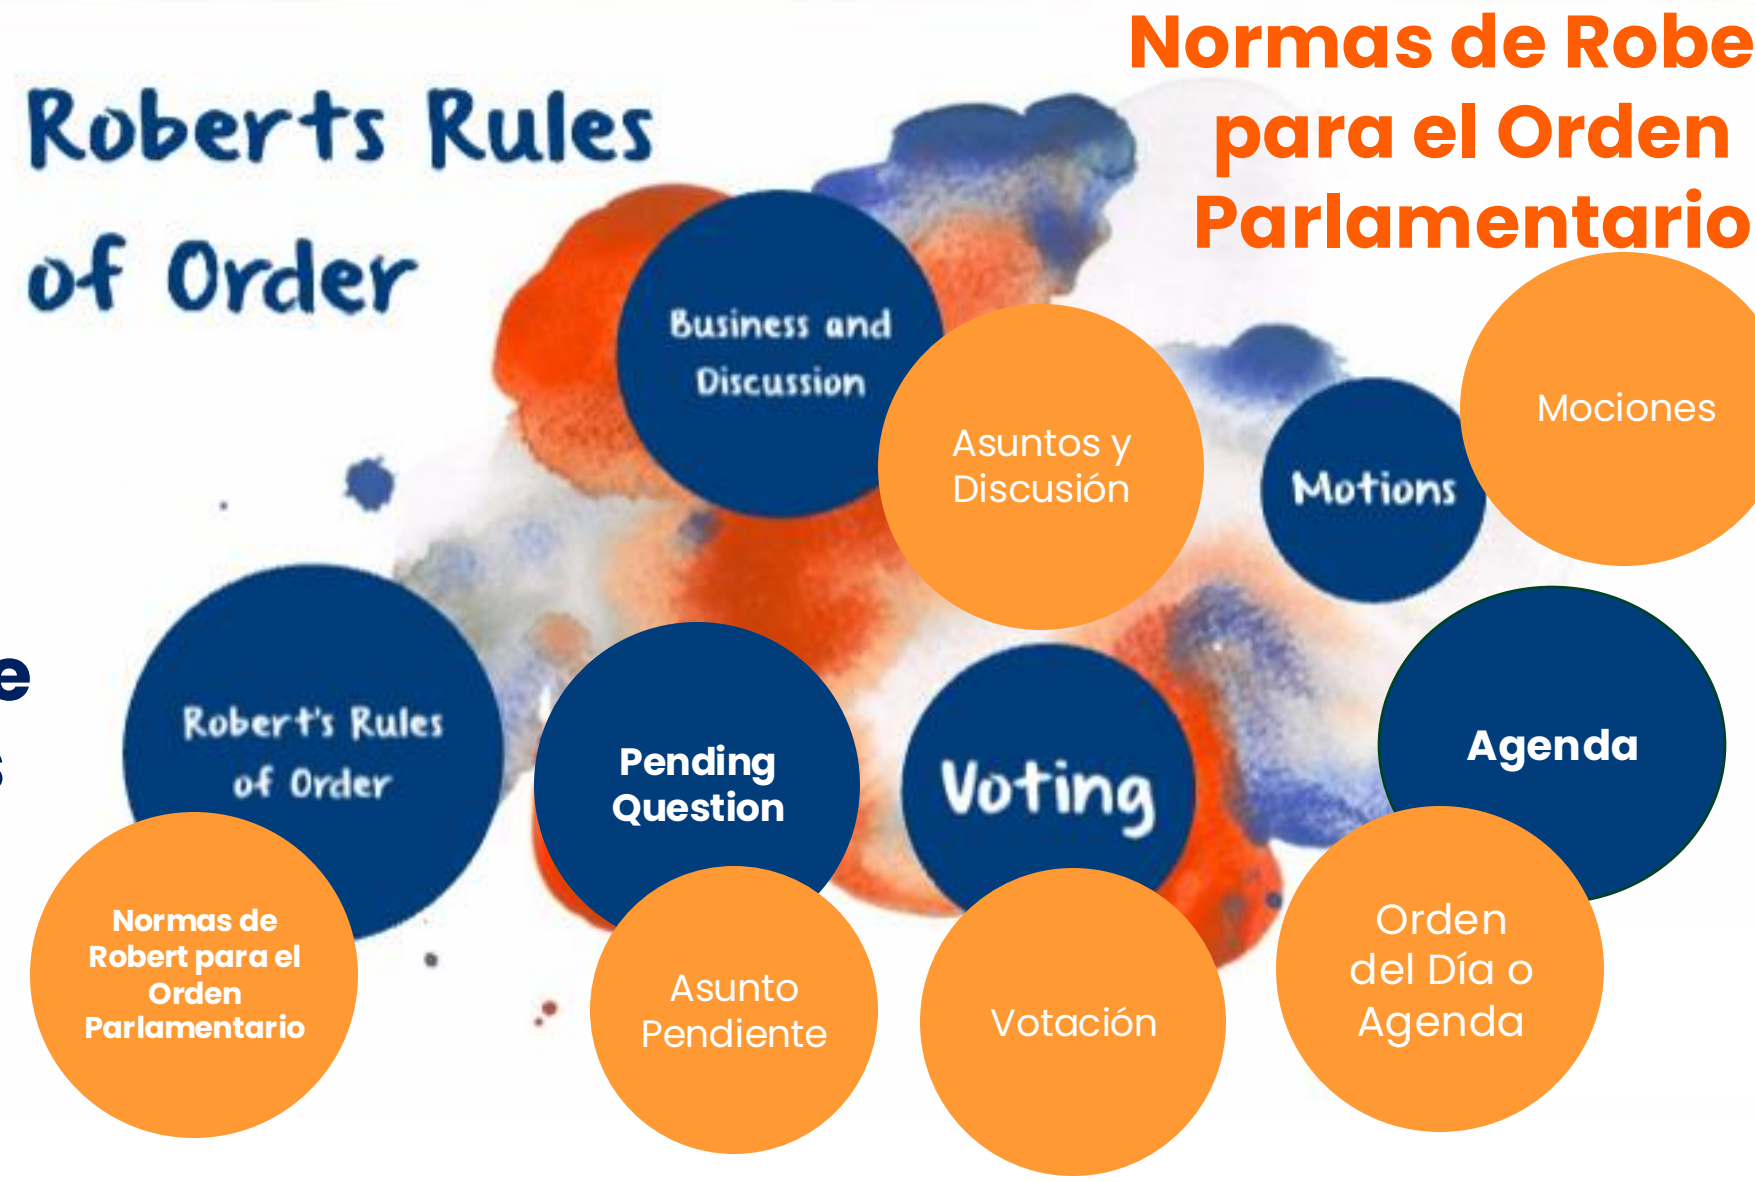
Normas de Robe
para el Orden
Parlamentario

Roberts Rules of Order

Business and Discussion

Asuntos y Discusión

Motions

Mociones

e
s

Robert's Rules of Order

Normas de Robert para el Orden Parlamentario

Pending Question

Asunto Pendiente

Voting

Votación

Agenda

Orden del Día o Agenda